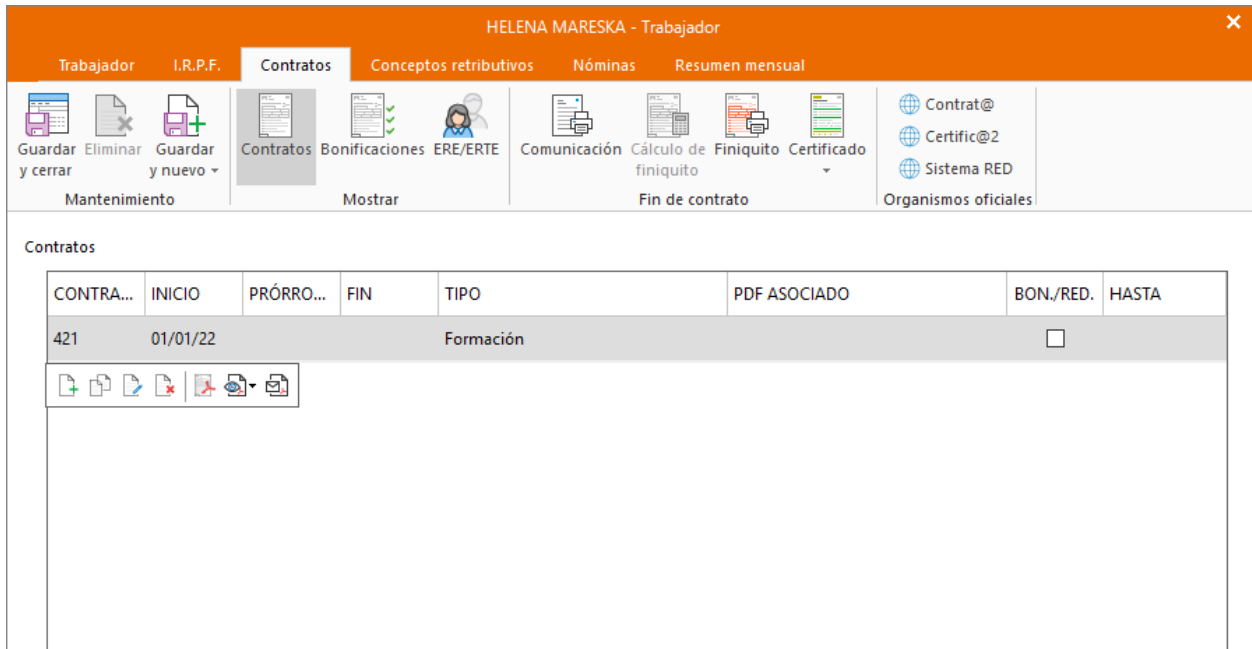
HELENA MARESKA - Trabajador

Trabajador I.R.P.F. Contratos Conceptos retributivos Nóminas Resumen mensual

Guardar y cerrar Eliminar Guardar y nuevo
Mantenimiento

Contratos Bonificaciones ERE/ERTE
Mostrar

Comunicación Cálculo de finiquito Finiquito Certificado
Fin de contrato

Contrat@
Certific@2
Sistema RED
Organismos oficiales

Contratos

| CONTRA... | INICIO | PRÓRRO... | FIN | TIPO | PDF ASOCIADO | BON./RED. | HASTA |
|---|---|---|---|---|---|---|---|
| 421 | 01/01/22 | | | Formación | | ☐ | |